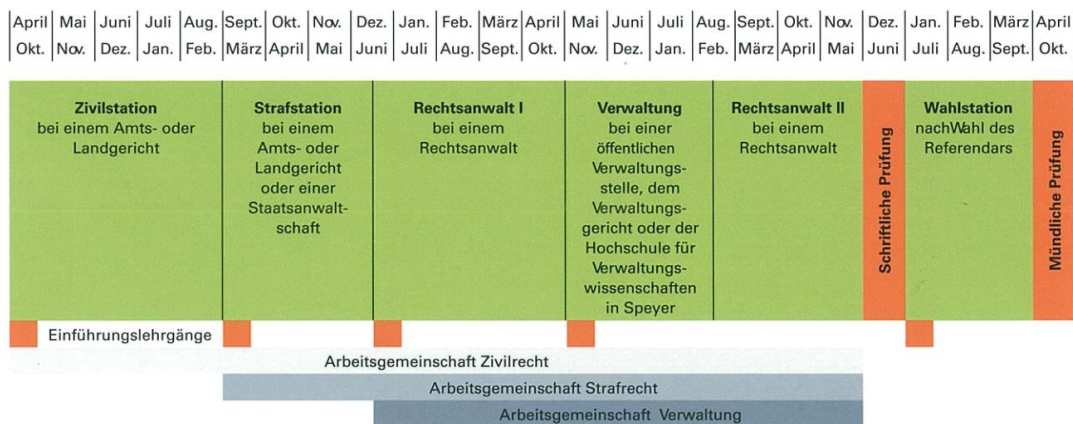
| April | Mai | Juni | Juli | Aug. | Sept. | Okt. | Nov. | Dez. | Jan. | Feb. | März | April | Mai | Juni | Juli | Aug. | Sept. | Okt. | Nov. | Dez. | Jan. | Feb. | März | April |
|---|---|---|---|---|---|---|---|---|---|---|---|---|---|---|---|---|---|---|---|---|---|---|---|---|
| Okt. | Nov. | Dez. | Jan. | Feb. | März | April | Mai | Juni | Juli | Aug. | Sept. | Okt. | Nov. | Dez. | Jan. | Feb. | März | April | Mai | Juni | Juli | Aug. | Sept. | Okt. |

**Zivilstation** bei einem Amts- oder Landgericht

**Strafstation** bei einem Amts- oder Landgericht oder einer Staatsanwaltschaft

**Rechtsanwalt I** bei einem Rechtsanwalt

**Verwaltung** bei einer öffentlichen Verwaltungsstelle, dem Verwaltungsgericht oder der Hochschule für Verwaltungswissenschaften in Speyer

**Rechtsanwalt II** bei einem Rechtsanwalt

Schriftliche Prüfung

**Wahlstation** nachWahl des Referendars

Mündliche Prüfung

Einführungslehrgänge

Arbeitsgemeinschaft Zivilrecht

Arbeitsgemeinschaft Strafrecht

Arbeitsgemeinschaft Verwaltung